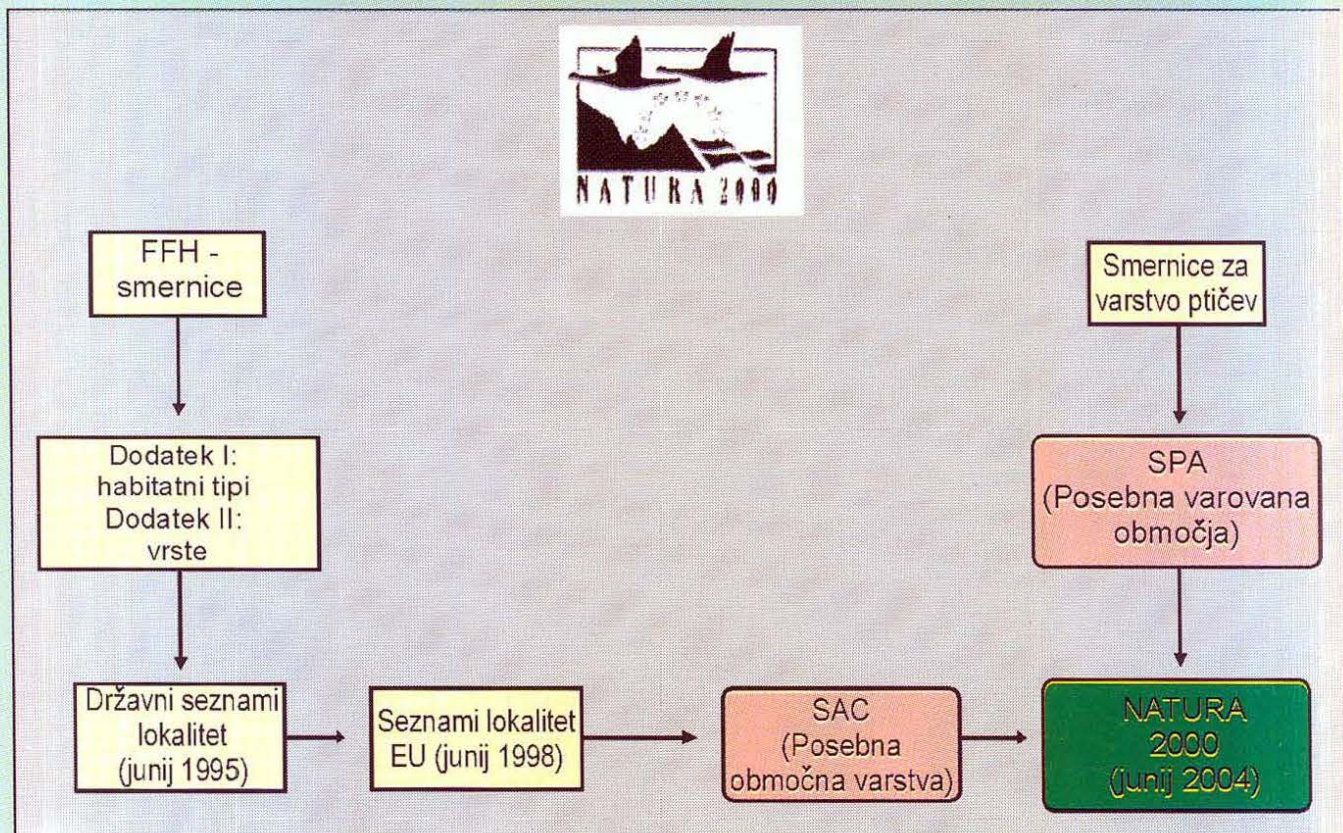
NATURA 2000

FFH - smernice

Smernice za varstvo ptičev

Dodatek I: habitatni tipi Dodatek II: vrste

SPA (Posebna varovana območja)

Državni seznami lokalitet (junij 1995)

Seznami lokalitet EU (junij 1998)

SAC (Posebna območna varstva)

NATURA 2000 (junij 2004)